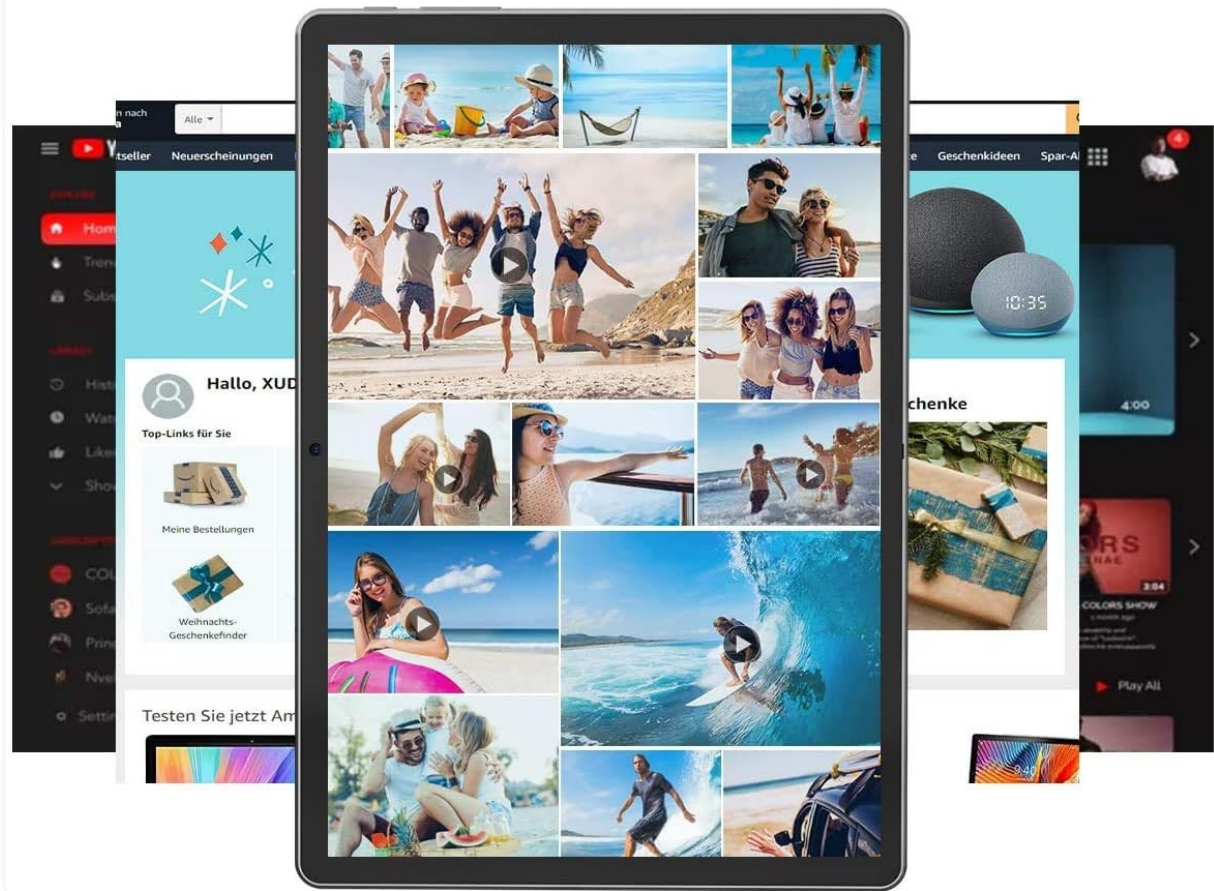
n nach
a

Alle

tseller Neuerscheinungen

Hallo, XUD

Top-Links für Sie

Meine Bestellungen

Weihnachts-Geschenkefinder

Testen Sie jetzt Am

Home
Tren
Subs

Hist
Wat
Like
Show

COL
Sofa
Prin
Nive

Settin

e Geschenkideen Spar-A

10:35

chenke

4

4:00

ORS
NAE
3:04
COLORS SHOW

Play All